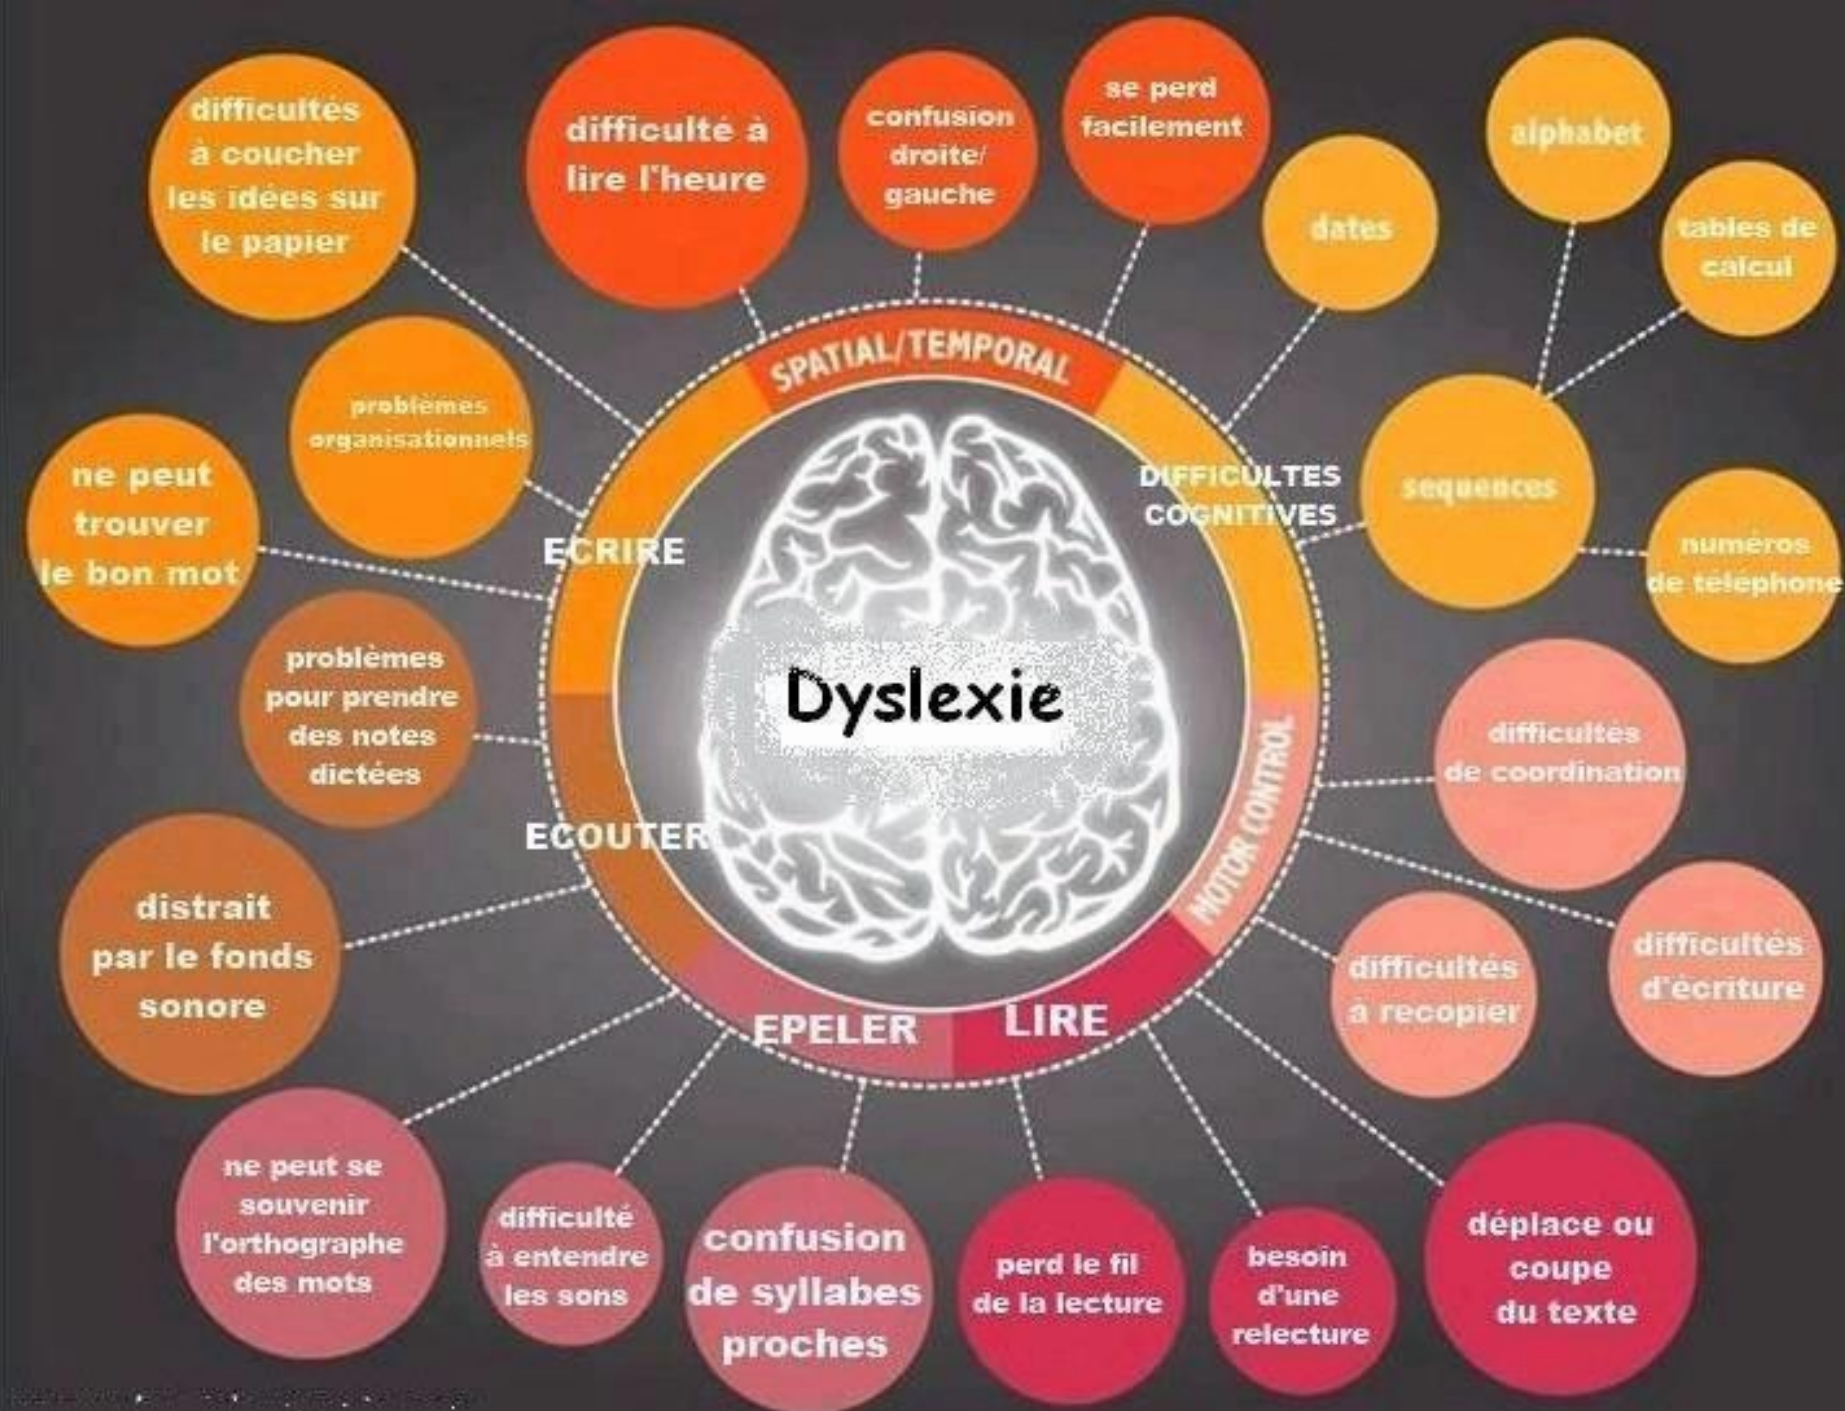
difficultés à coucher les idées sur le papier

difficulté à lire l'heure

confusion droite/ gauche

se perd facilement

dates

alphabet

tables de calcul

problèmes organisationnels

SPATIAL/TEMPORAL

DIFFICULTES COGNITIVES

sequences

ne peut trouver le bon mot

ECRIRE

numéros de télephone

Dyslexie

problèmes pour prendre des notes dictées

difficultés de coordination

ECOUTER

MOTOR CONTROL

distrait par le fonds sonore

difficultés à recopier

difficultés d'écriture

EPELER

LIRE

ne peut se souvenir l'orthographe des mots

difficulté à entendre les sons

confusion de syllabes proches

perd le fil de la lecture

besoin d'une relecture

déplace ou coupe du texte